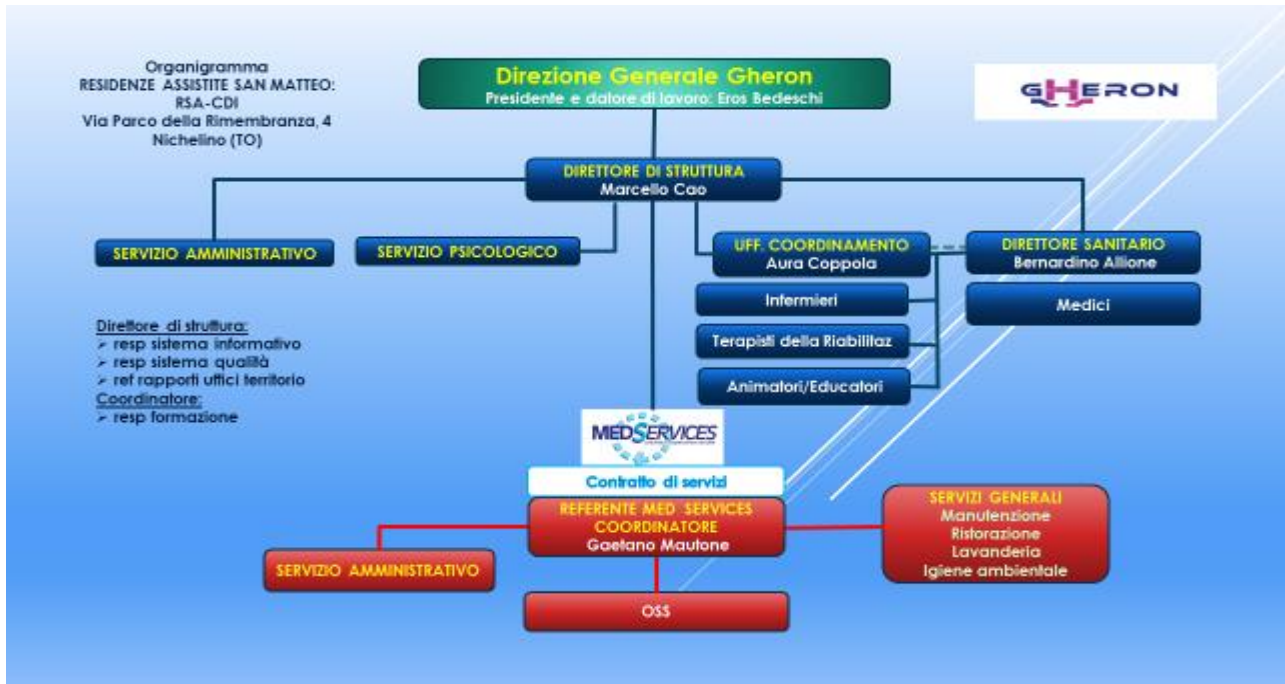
Organigramma
RESIDENZE ASSISTITE SAN MATTEO:
RSA-CDI
Via Parco della Rimembranza, 4
Nichelino (TO)

Direzione Generale Gheron
Presidente e datore di lavoro: Eros Bedeschi

GHERON

DIRETTORE DI STRUTTURA
Marcello Cao

SERVIZIO AMMINISTRATIVO

SERVIZIO PSICOLOGICO

UFF. COORDINAMENTO
Aura Coppola

DIRETTORE SANITARIO
Bernardino Allione

Infermieri

Medici

Terapisti della Riabilitaz

Animatori/Educatori

Direttore di struttura:
➢ resp sistema informativo
➢ resp sistema qualità
➢ ref rapporti uffici territorio
Coordinatore:
➢ resp formazione

MEDSERVICES

Contratto di servizi

REFERENTE MED SERVICES
COORDINATORE
Gaetano Mautone

SERVIZI GENERALI
Manutenzione
Ristorazione
Lavanderia
Igiene ambientale

SERVIZIO AMMINISTRATIVO

OSS